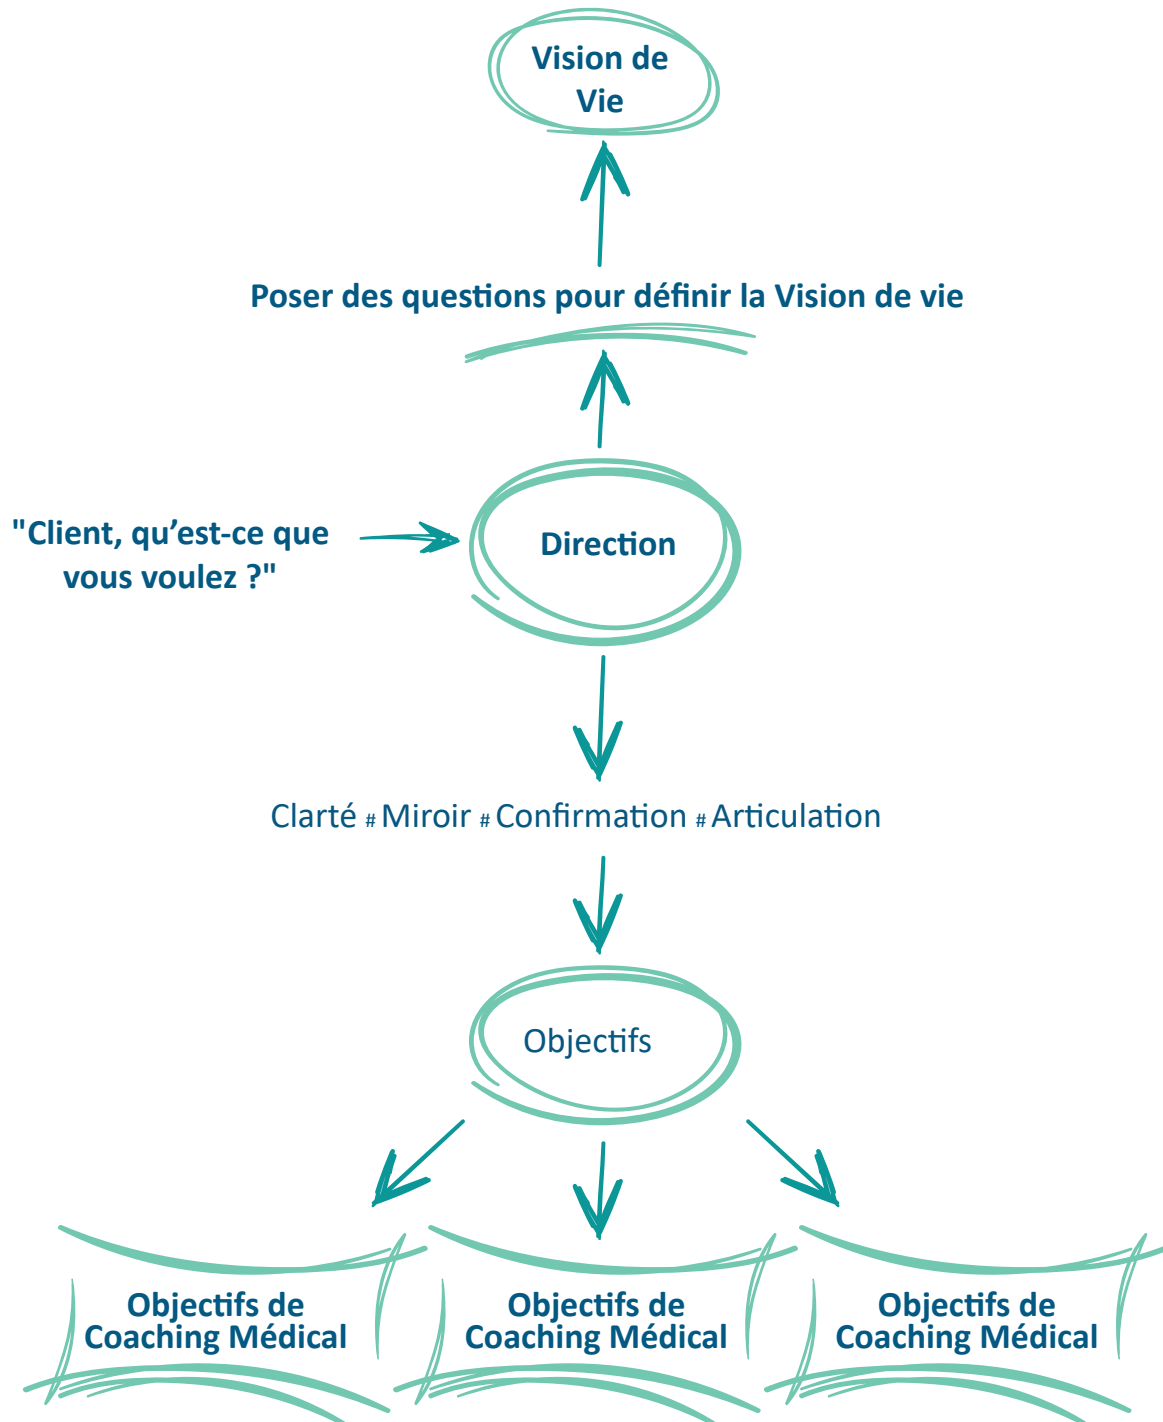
Vision de Vie

Poser des questions pour définir la Vision de vie

"Client, qu'est-ce que vous voulez ?"

Direction

Clarté # Miroir # Confirmation # Articulation

Objectifs

Objectifs de Coaching Médical

Objectifs de Coaching Médical

Objectifs de Coaching Médical